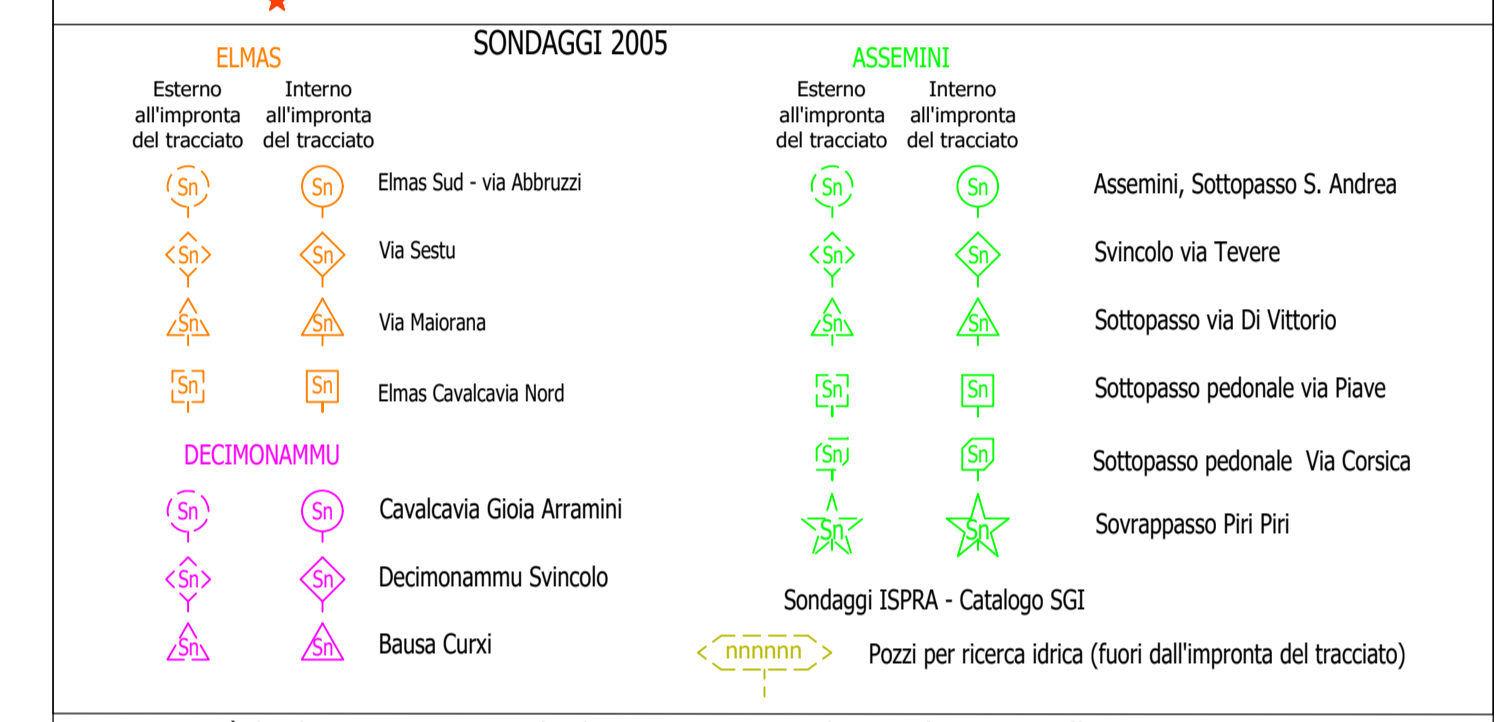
SONDAGGI 2005

ELMAS

Esterno all'impronta del tracciato

Interno all'impronta del tracciato

Sn Sn Elmas Sud - via Abbruzzi

Sn Sn Via Sestu

Sn Sn Via Maiorana

Sn Sn Elmas Cavalcavia Nord

DECIMONAMMU

Sn Sn Cavalcavia Gioia Arramini

Sn Sn Decimonammu Svincolo

Sn Sn Bausa Curxi

ASSEMINI

Esterno all'impronta del tracciato

Interno all'impronta del tracciato

Sn Sn Assemini, Sottopasso S. Andrea

Sn Sn Svincolo via Tevere

Sn Sn Sottopasso via Di Vittorio

Sn Sn Sottopasso pedonale via Piave

Sn Sn Sottopasso pedonale Via Corsica

Sn Sn Sovrappasso Piri Piri

Sondaggi ISPRA - Catalogo SGI

nnnnnn Pozzi per ricerca idrica (fuori dall'impronta del tracciato)